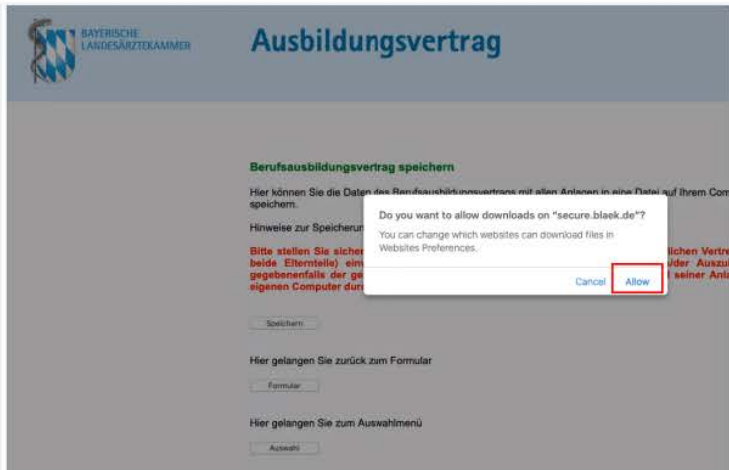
BAYERISCHE LANDESÄRZTEKAMMER

Ausbildungsvertrag

Berufsausbildungsvertrag speichern

Hier können Sie die Daten des Berufsausbildungsvertrags mit allen Anlagen in eine Datei auf Ihrem Com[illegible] speichern.

Hinweise zur Speicherun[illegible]

Bitte stellen Sie sicher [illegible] lichen Vertre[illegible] beide Elternteile) ein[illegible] der Auszu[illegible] gegebenenfalls der ge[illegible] seiner Anla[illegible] eigenen Computer dur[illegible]

Do you want to allow downloads on "secure.blaek.de"?

You can change which websites can download files in Websites Preferences.

Cancel

Allow

Speichern

Hier gelangen Sie zurück zum Formular

Formular

Hier gelangen Sie zum Auswahlmenü

Auswahl